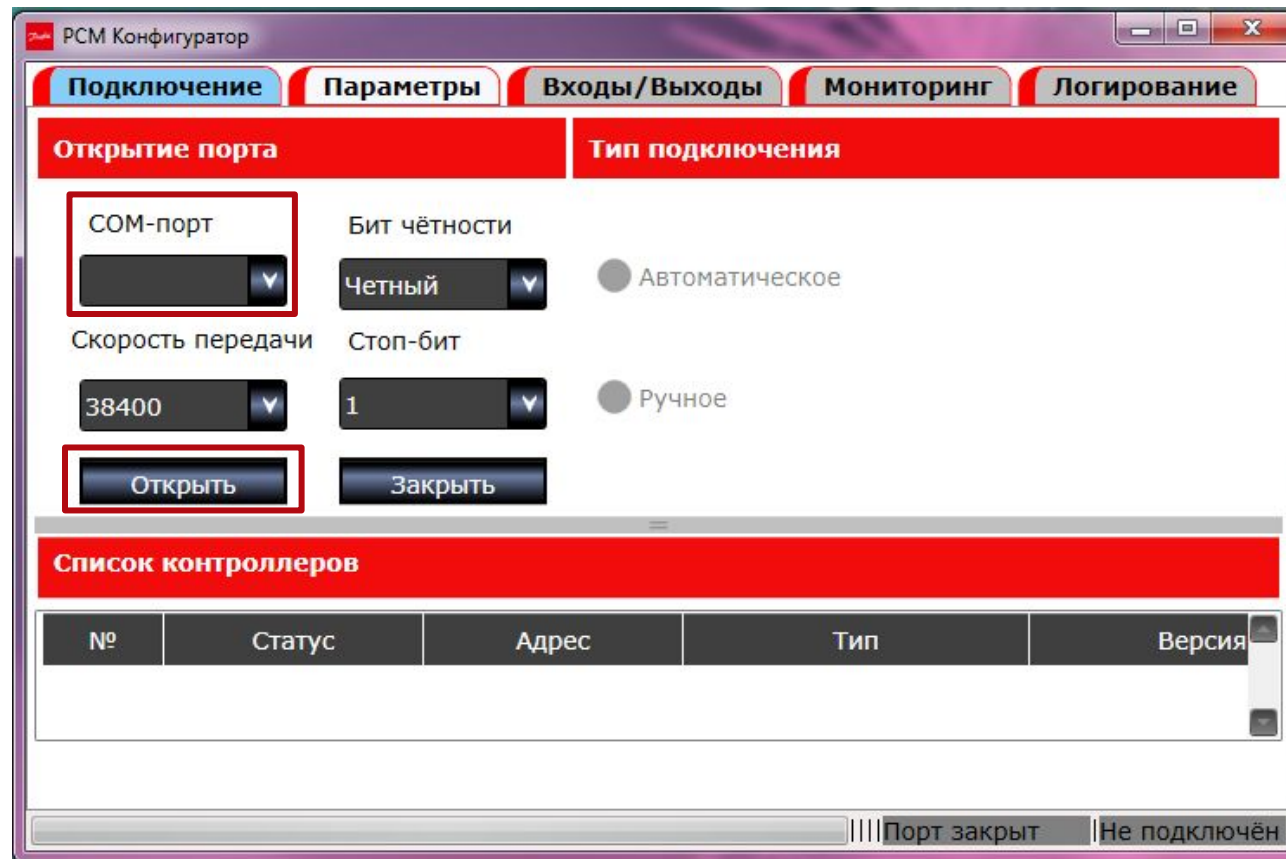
PCM Конфигуратор

Подключение | Параметры | Входы/Выходы | Мониторинг | Логирование

Открытие порта

Тип подключения

COM-порт

Бит чётности

Четный

Автоматическое

Скорость передачи

Стоп-бит

38400

1

Ручное

Открыть

Закрыть

Список контроллеров

| № | Статус | Адрес | Тип | Версия |
|---|---|---|---|---|

Порт закрыт

Не подключён